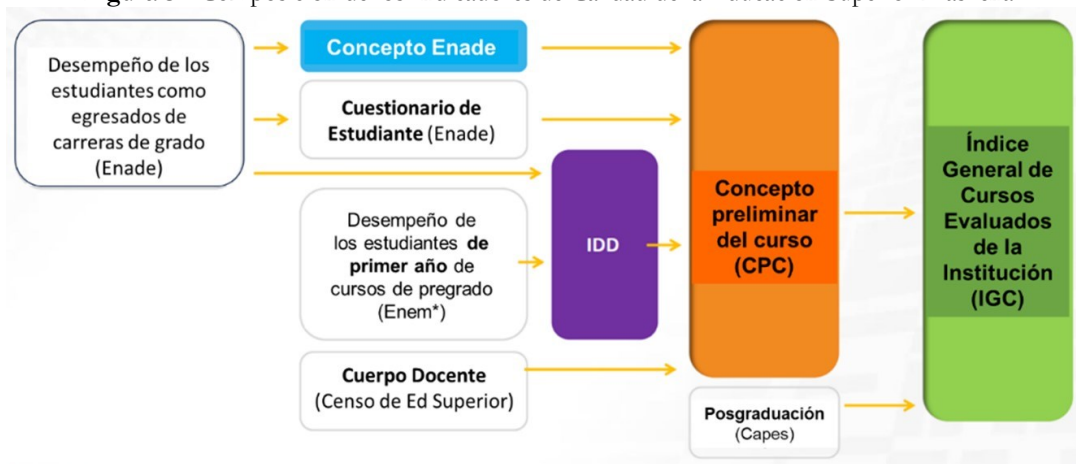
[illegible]

Desempeño de los estudiantes como egresados de carreras de grado (Enade)

Concepto Enade

Cuestionario de Estudiante (Enade)

Desempeño de los estudiantes de primer año de cursos de pregrado (Enem*)

IDD

Cuerpo Docente (Censo de Ed Superior)

Concepto preliminar del curso (CPC)

Posgraduación (Capes)

Índice General de Cursos Evaluados de la Institución (IGC)